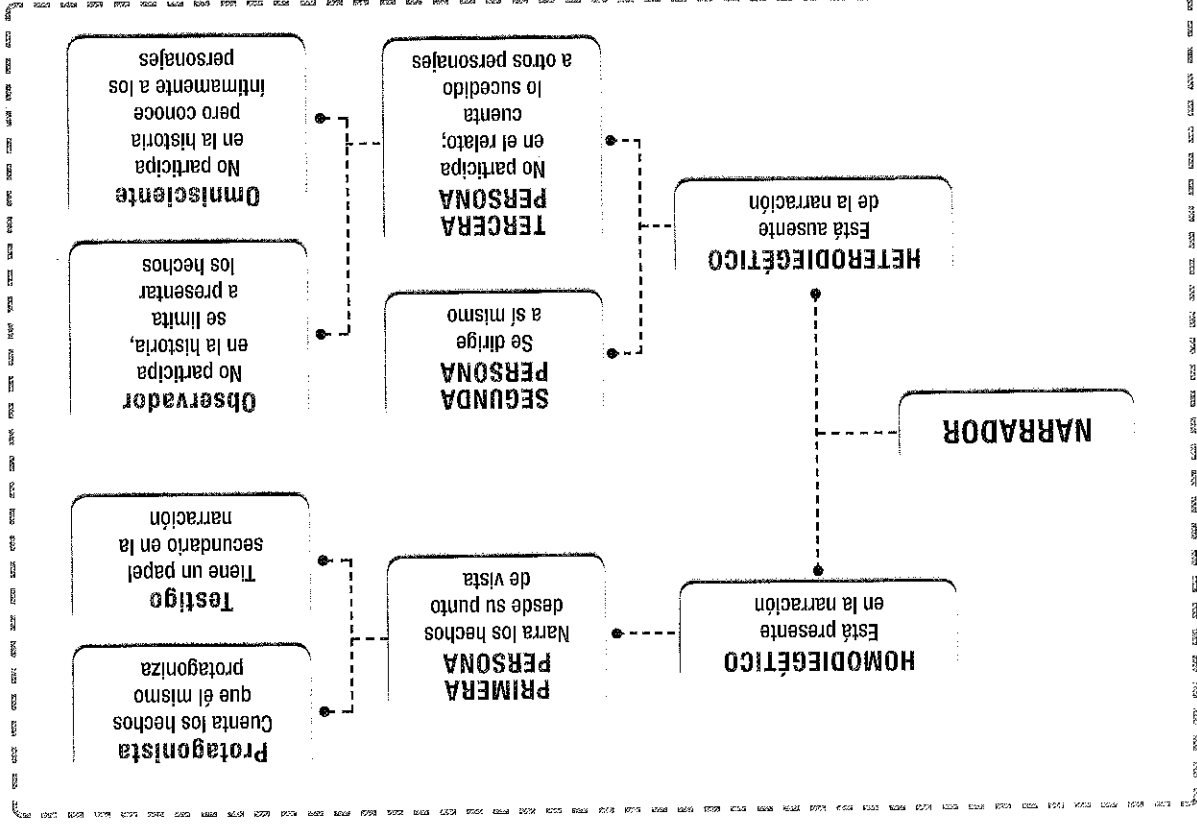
NARRADOR

HOMODIEGÉTICO
Está presente en la narración

HETERODIEGÉTICO
Está ausente de la narración

PRIMERA PERSONA
Narra los hechos desde su punto de vista

Protagonista
Cuenta los hechos que él mismo protagoniza

Testigo
Tiene un papel secundario en la narración

SEGUNDA PERSONA
Se dirige a sí mismo

TERCERA PERSONA
No participa en el relato; cuenta lo sucedido a otros personajes

Observador
No participa en la historia, se limita a presentar los hechos

Omnisciente
No participa en la historia pero conoce íntimamente a los personajes